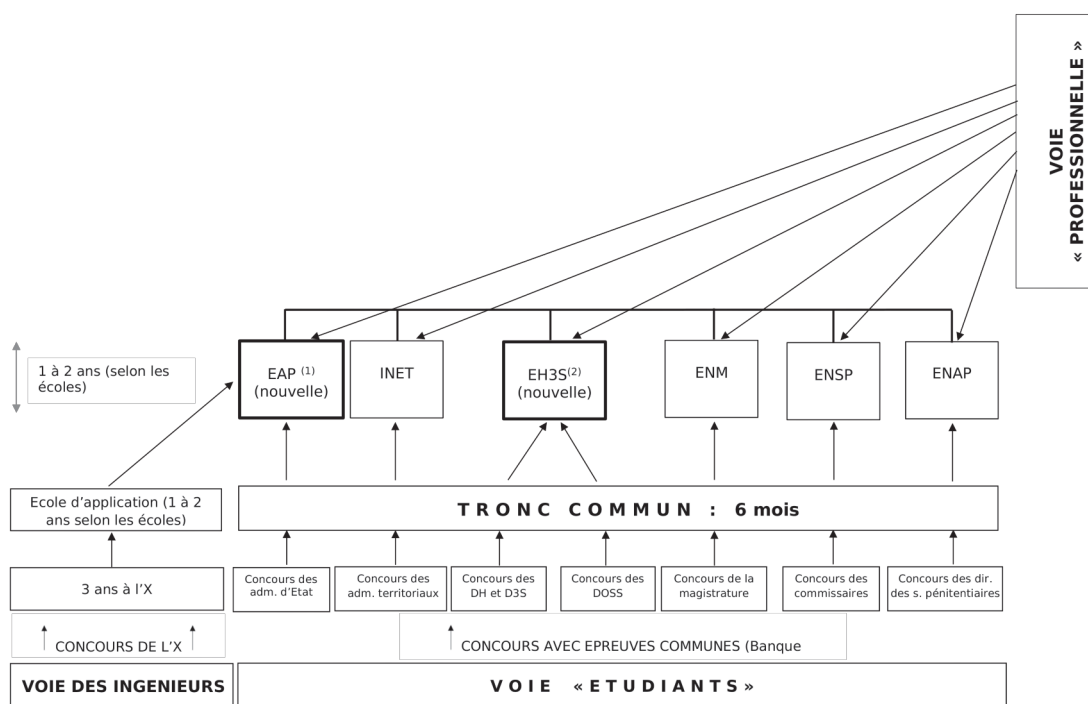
VOIE « PROFESSIONNELLE »

1 à 2 ans (selon les écoles)

EAP $^{(1)}$ (nouvelle)

INET

EH3S$^{(2)}$ (nouvelle)

ENM

ENSP

ENAP

Ecole d'application (1 à 2 ans selon les écoles)

TRONC COMMUN : 6 mois

3 ans à l'X

Concours des adm. d'Etat

Concours des adm. territoriaux

Concours des DH et D3S

Concours des DOSS

Concours de la magistrature

Concours des commissaires

Concours des dir. des s. pénitentiaires

CONCOURS DE L'X

CONCOURS AVEC EPREUVES COMMUNES (Banque

VOIE DES INGENIEURS

VOIE «ETUDIANTS»